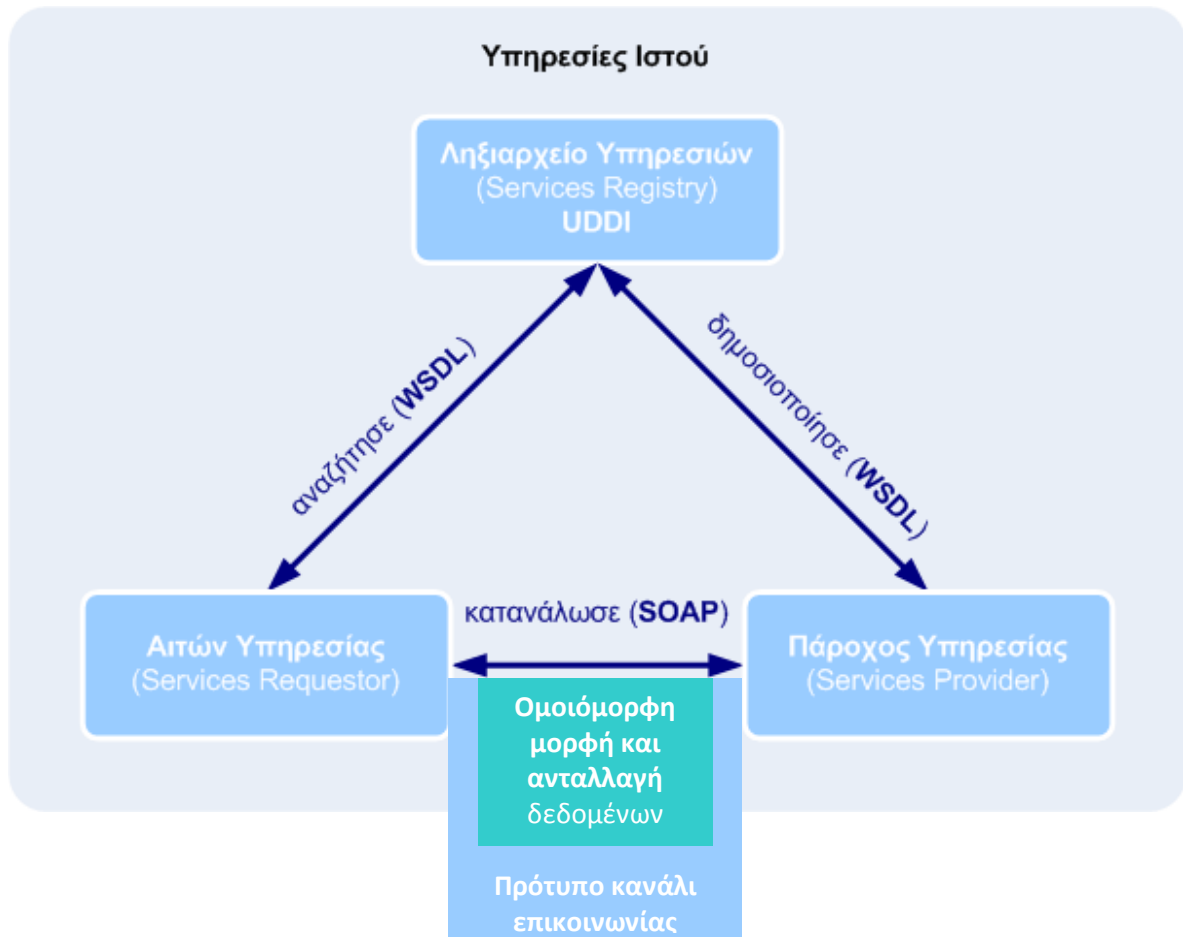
Υπηρεσίες Ιστού

Ληξιαρχείο Υπηρεσιών
(Services Registry)
UDDI

αναζήτησε (WSDL)

δημοσιοποίησε (WSDL)

κατανάλωσε (SOAP)

Αιτών Υπηρεσίας
(Services Requestor)

Πάροχος Υπηρεσίας
(Services Provider)

Ομοιόμορφη μορφή και ανταλλαγή δεδομένων

Πρότυπο κανάλι επικοινωνίας